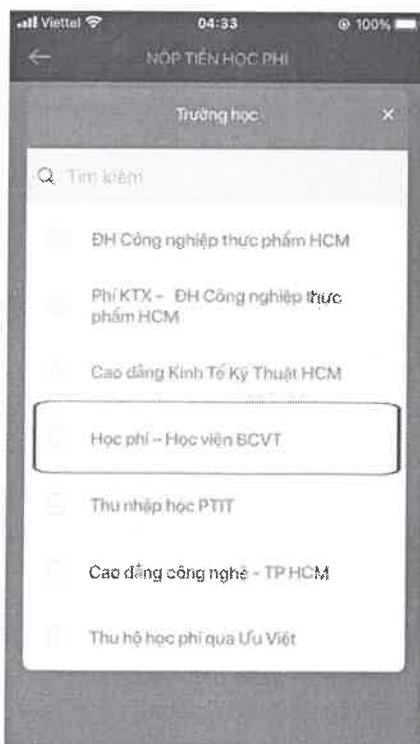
Viettel
04:33
100%
NỘP TIỀN HỌC PHÍ
Trường học
×
Tìm kiếm
ĐH Công nghiệp thực phẩm HCM
Phí KTX - ĐH Công nghiệp thực phẩm HCM
Cao đẳng Kinh Tế Kỹ Thuật HCM
Học phí - Học viện BCVT
Thu nhập học PTIT
Cao đẳng công nghệ - TP HCM
Thu hộ học phí qua Ưu Việt